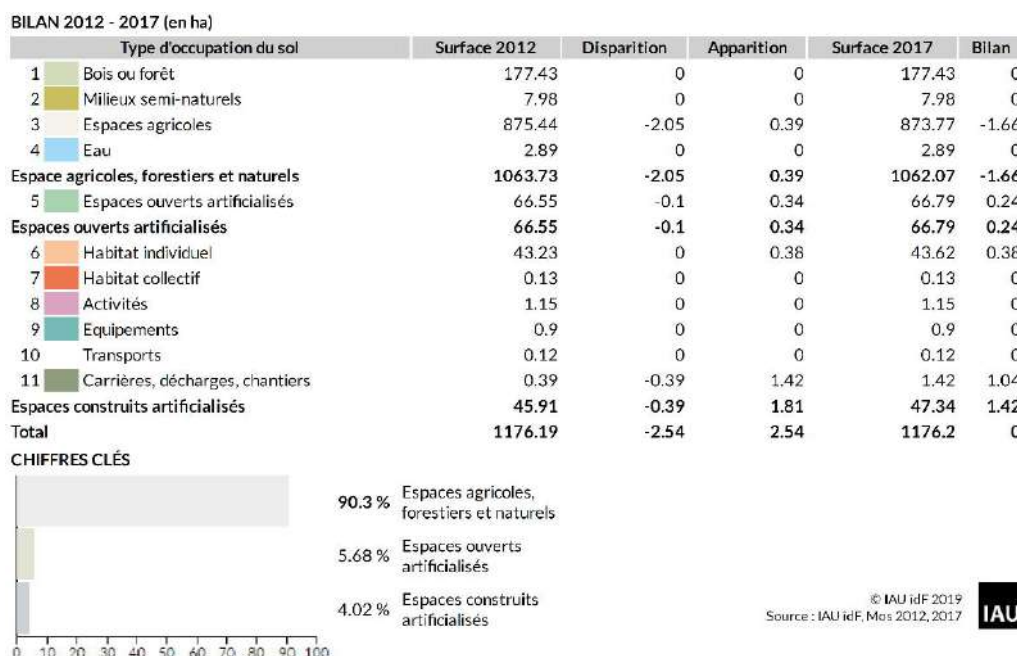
BILAN 2012 - 2017 (en ha)

| | Type d'occupation du sol | Surface 2012 | Disparition | Apparition | Surface 2017 | Bilan |
|---|---|---|---|---|---|---|
| 1 | Bois ou forêt | 177.43 | 0 | 0 | 177.43 | 0 |
| 2 | Milieux semi-naturels | 7.98 | 0 | 0 | 7.98 | 0 |
| 3 | Espaces agricoles | 875.44 | -2.05 | 0.39 | 873.77 | -1.66 |
| 4 | Eau | 2.89 | 0 | 0 | 2.89 | 0 |
| **Espace agricoles, forestiers et naturels** | | **1063.73** | **-2.05** | **0.39** | **1062.07** | **-1.66** |
| 5 | Espaces ouverts artificialisés | 66.55 | -0.1 | 0.34 | 66.79 | 0.24 |
| **Espaces ouverts artificialisés** | | **66.55** | **-0.1** | **0.34** | **66.79** | **0.24** |
| 6 | Habitat individuel | 43.23 | 0 | 0.38 | 43.62 | 0.38 |
| 7 | Habitat collectif | 0.13 | 0 | 0 | 0.13 | 0 |
| 8 | Activités | 1.15 | 0 | 0 | 1.15 | 0 |
| 9 | Equipements | 0.9 | 0 | 0 | 0.9 | 0 |
| 10 | Transports | 0.12 | 0 | 0 | 0.12 | 0 |
| 11 | Carrières, décharges, chantiers | 0.39 | -0.39 | 1.42 | 1.42 | 1.04 |
| **Espaces construits artificialisés** | | **45.91** | **-0.39** | **1.81** | **47.34** | **1.42** |
| **Total** | | **1176.19** | **-2.54** | **2.54** | **1176.2** | **0** |

CHIFFRES CLÉS

90.3 % Espaces agricoles, forestiers et naturels

5.68 % Espaces ouverts artificialisés

4.02 % Espaces construits artificialisés

0 10 20 30 40 50 60 70 80 90 100

© IAU idF 2019
Source : IAU idF, Mos 2012, 2017

IAU